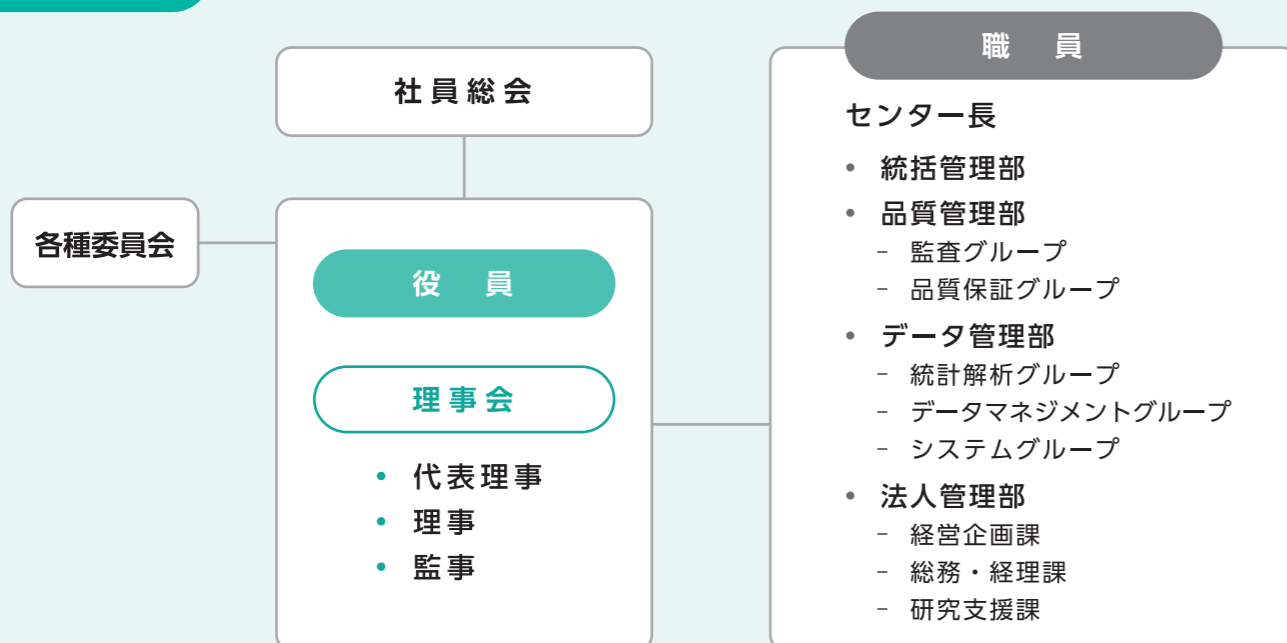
社員総会

各種委員会

役 員

理事会

• 代表理事
• 理事
• 監事

職 員

センター長

• 統括管理部
• 品質管理部
 – 監査グループ
 – 品質保証グループ
• データ管理部
 – 統計解析グループ
 – データマネジメントグループ
 – システムグループ
• 法人管理部
 – 経営企画課
 – 総務・経理課
 – 研究支援課